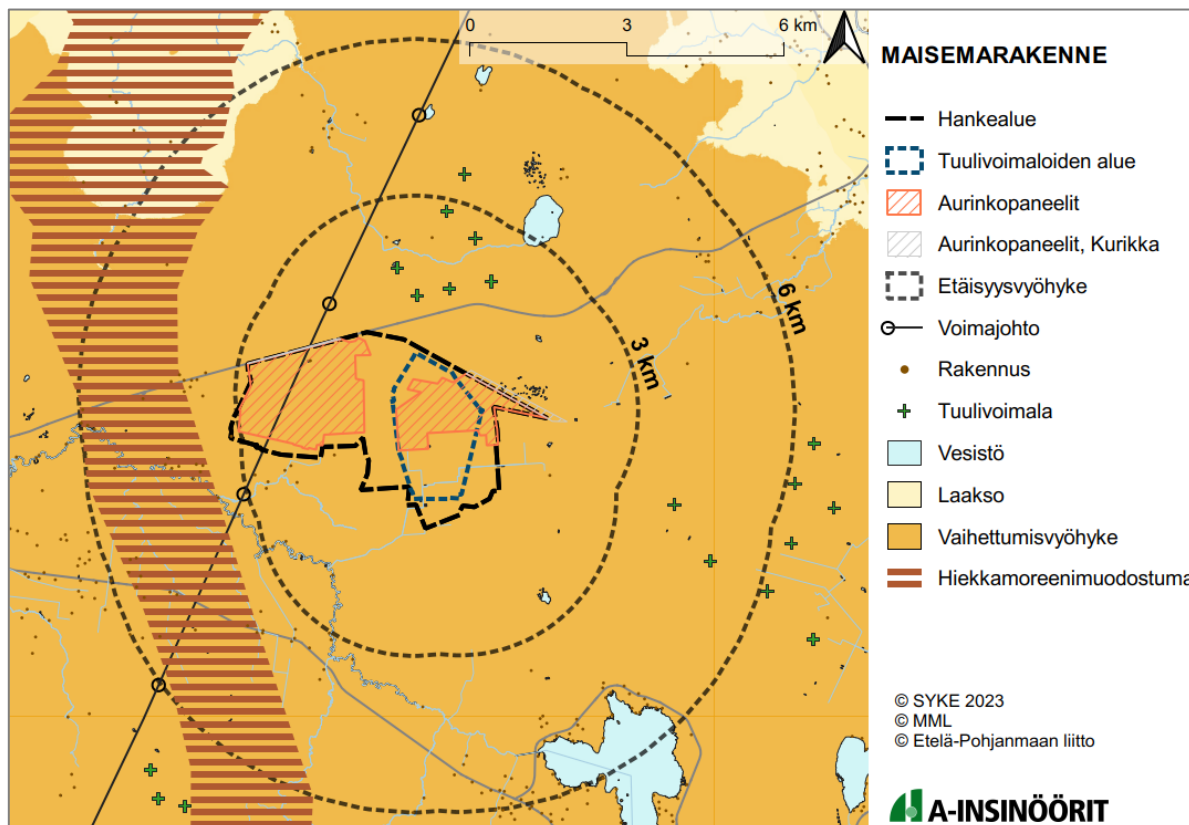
0
3
6 km

3 km
6 km

MAISEMARAKENNE

Hankealue
Tuulivoimaloiden alue
Aurinkopaneelit
Aurinkopaneelit, Kurikka
Etäisyysvyöhyke
Voimajohto
Rakennus
Tuulivoimala
Vesistö
Laakso
Vaihettumisvyöhyke
Hiekkamoreenimuodostuma

© SYKE 2023
© MML
© Etelä-Pohjanmaan liitto

A-INSINÖÖRIT